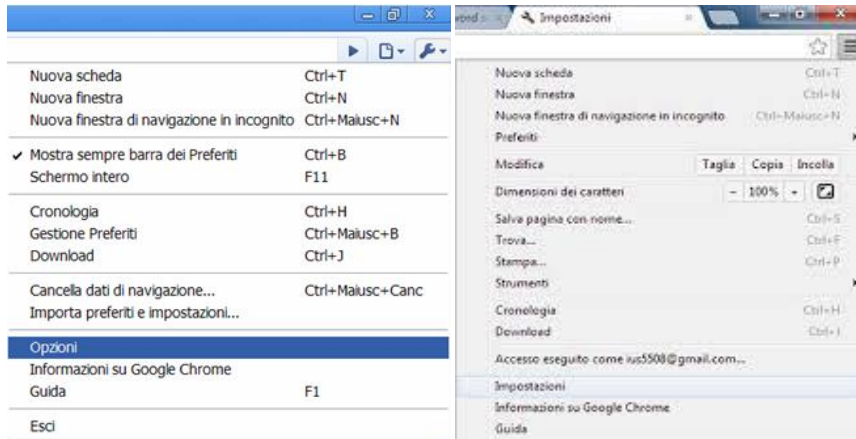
Nuova scheda Ctrl+T
Nuova finestra Ctrl+N
Nuova finestra di navigazione in incognito Ctrl+Maiusc+N

✔ Mostra sempre barra dei Preferiti Ctrl+B
Schermo intero F11

Cronologia Ctrl+H
Gestione Preferiti Ctrl+Maiusc+B
Download Ctrl+J

Cancella dati di navigazione... Ctrl+Maiusc+Canc
Importa preferiti e impostazioni...

Opzioni
Informazioni su Google Chrome
Guida F1

Esci

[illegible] Impostazioni ×

Nuova scheda Ctrl+T
Nuova finestra Ctrl+N
Nuova finestra di navigazione in incognito Ctrl+Maiusc+N
Preferiti
Modifica Taglia Copia Incolla
Dimensioni dei caratteri - 100% +
Salva pagina con nome... Ctrl+S
Trova... Ctrl+F
Stampa... Ctrl+P
Strumenti
Cronologia Ctrl+H
Download Ctrl+J
Accesso eseguito come ius5508@gmail.com...
Impostazioni
Informazioni su Google Chrome
Guida